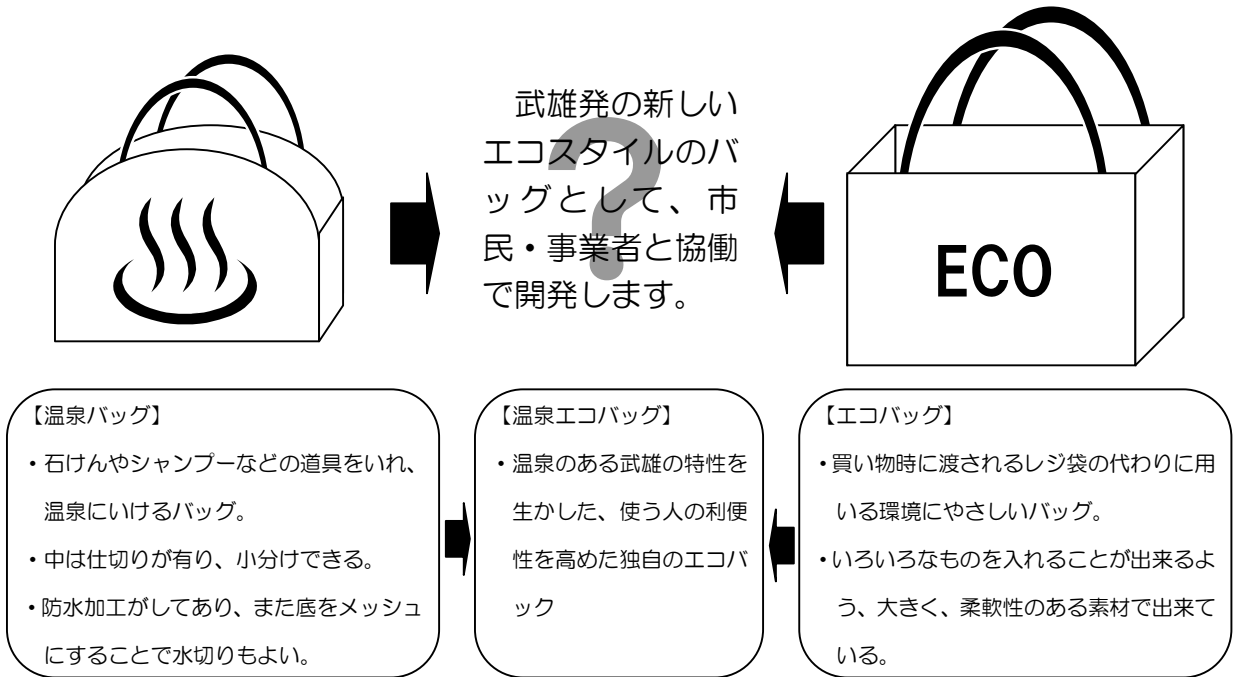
武雄発の新しいエコスタイルのバッグとして、市民・事業者と協働で開発します。

?

ECO

【温泉バッグ】
・石けんやシャンプーなどの道具をいれ、温泉にいけるバッグ。
・中は仕切りが有り、小分けできる。
・防水加工がしてあり、また底をメッシュにすることで水切りもよい。

【温泉エコバッグ】
・温泉のある武雄の特性を生かした、使う人の利便性を高めた独自のエコバック

【エコバッグ】
・買い物時に渡されるレジ袋の代わりに用いる環境にやさしいバッグ。
・いろいろなものを入れることが出来るよう、大きく、柔軟性のある素材で出来ている。